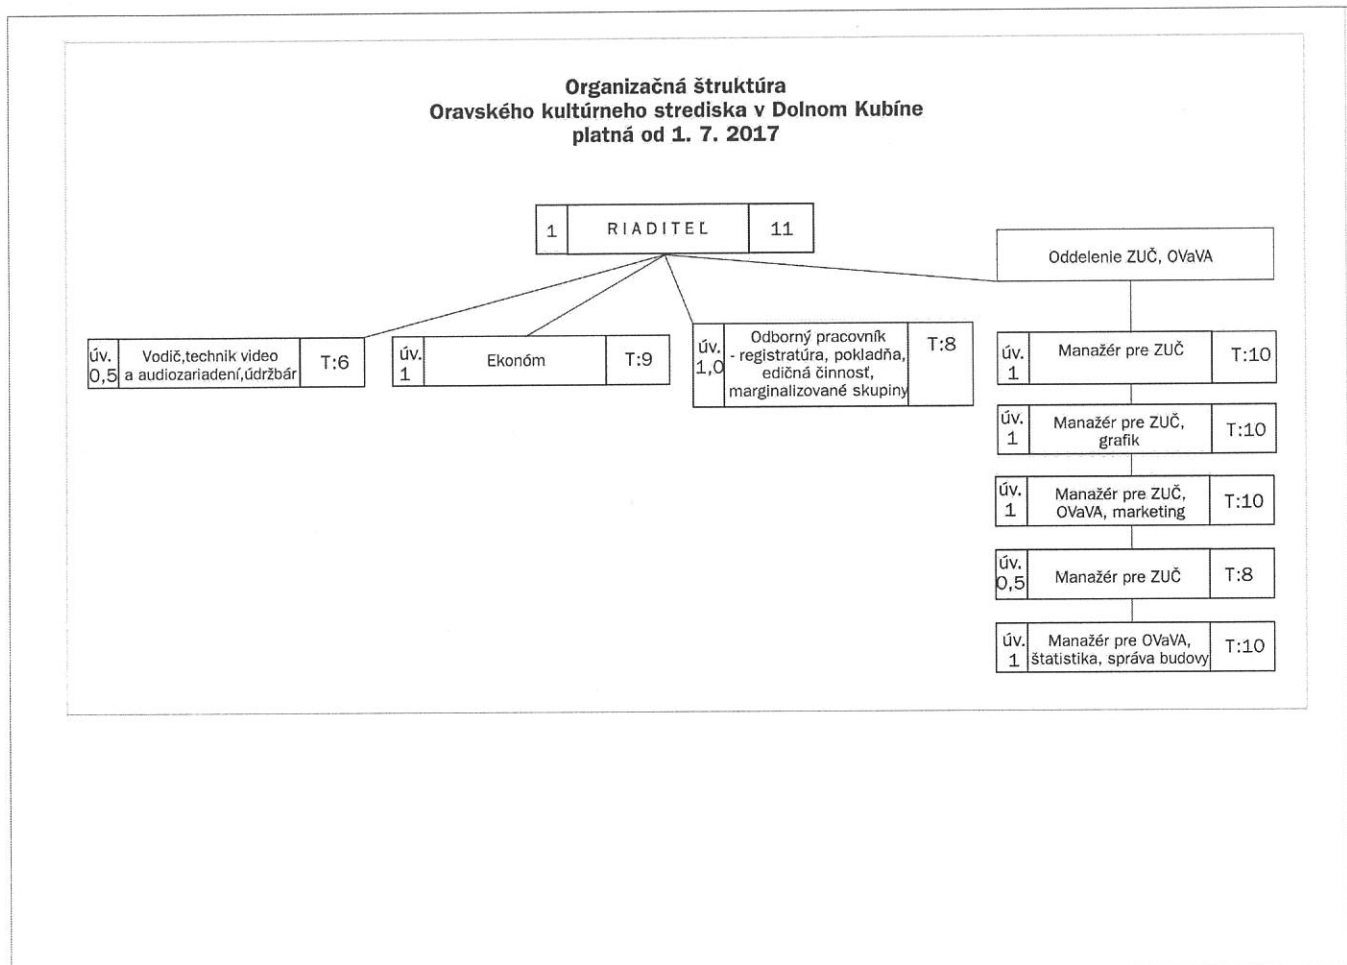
Organizačná štruktúra
Oravského kultúrneho strediska v Dolnom Kubíne
platná od 1. 7. 2017

1 RIADITEĽ 11

Oddelenie ZUČ, OVaVA

úv. 0,5 Vodič,technik video a audiozariadení,údržbár T:6

úv. 1 Ekonóm T:9

úv. 1,0 Odborný pracovník - registratúra, pokladňa, edičná činnosť, marginalizované skupiny T:8

úv. 1 Manažér pre ZUČ T:10

úv. 1 Manažér pre ZUČ, grafik T:10

úv. 1 Manažér pre ZUČ, OVaVA, marketing T:10

úv. 0,5 Manažér pre ZUČ T:8

úv. 1 Manažér pre OVaVA, štatistika, správa budovy T:10